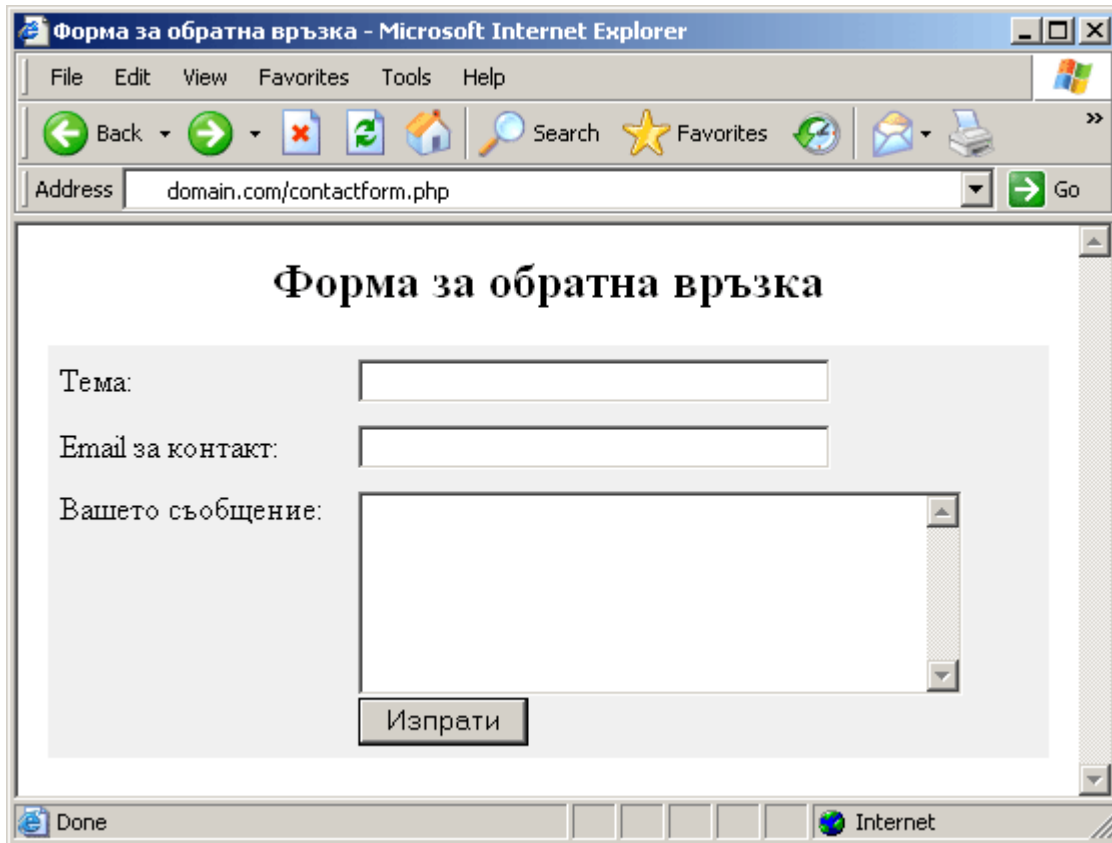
Форма за обратна връзка - Microsoft Internet Explorer

File Edit View Favorites Tools Help

Back Search Favorites

Address domain.com/contactform.php Go

Форма за обратна връзка

Тема:

Email за контакт:

Вашето съобщение:

Изпрати

Done Internet